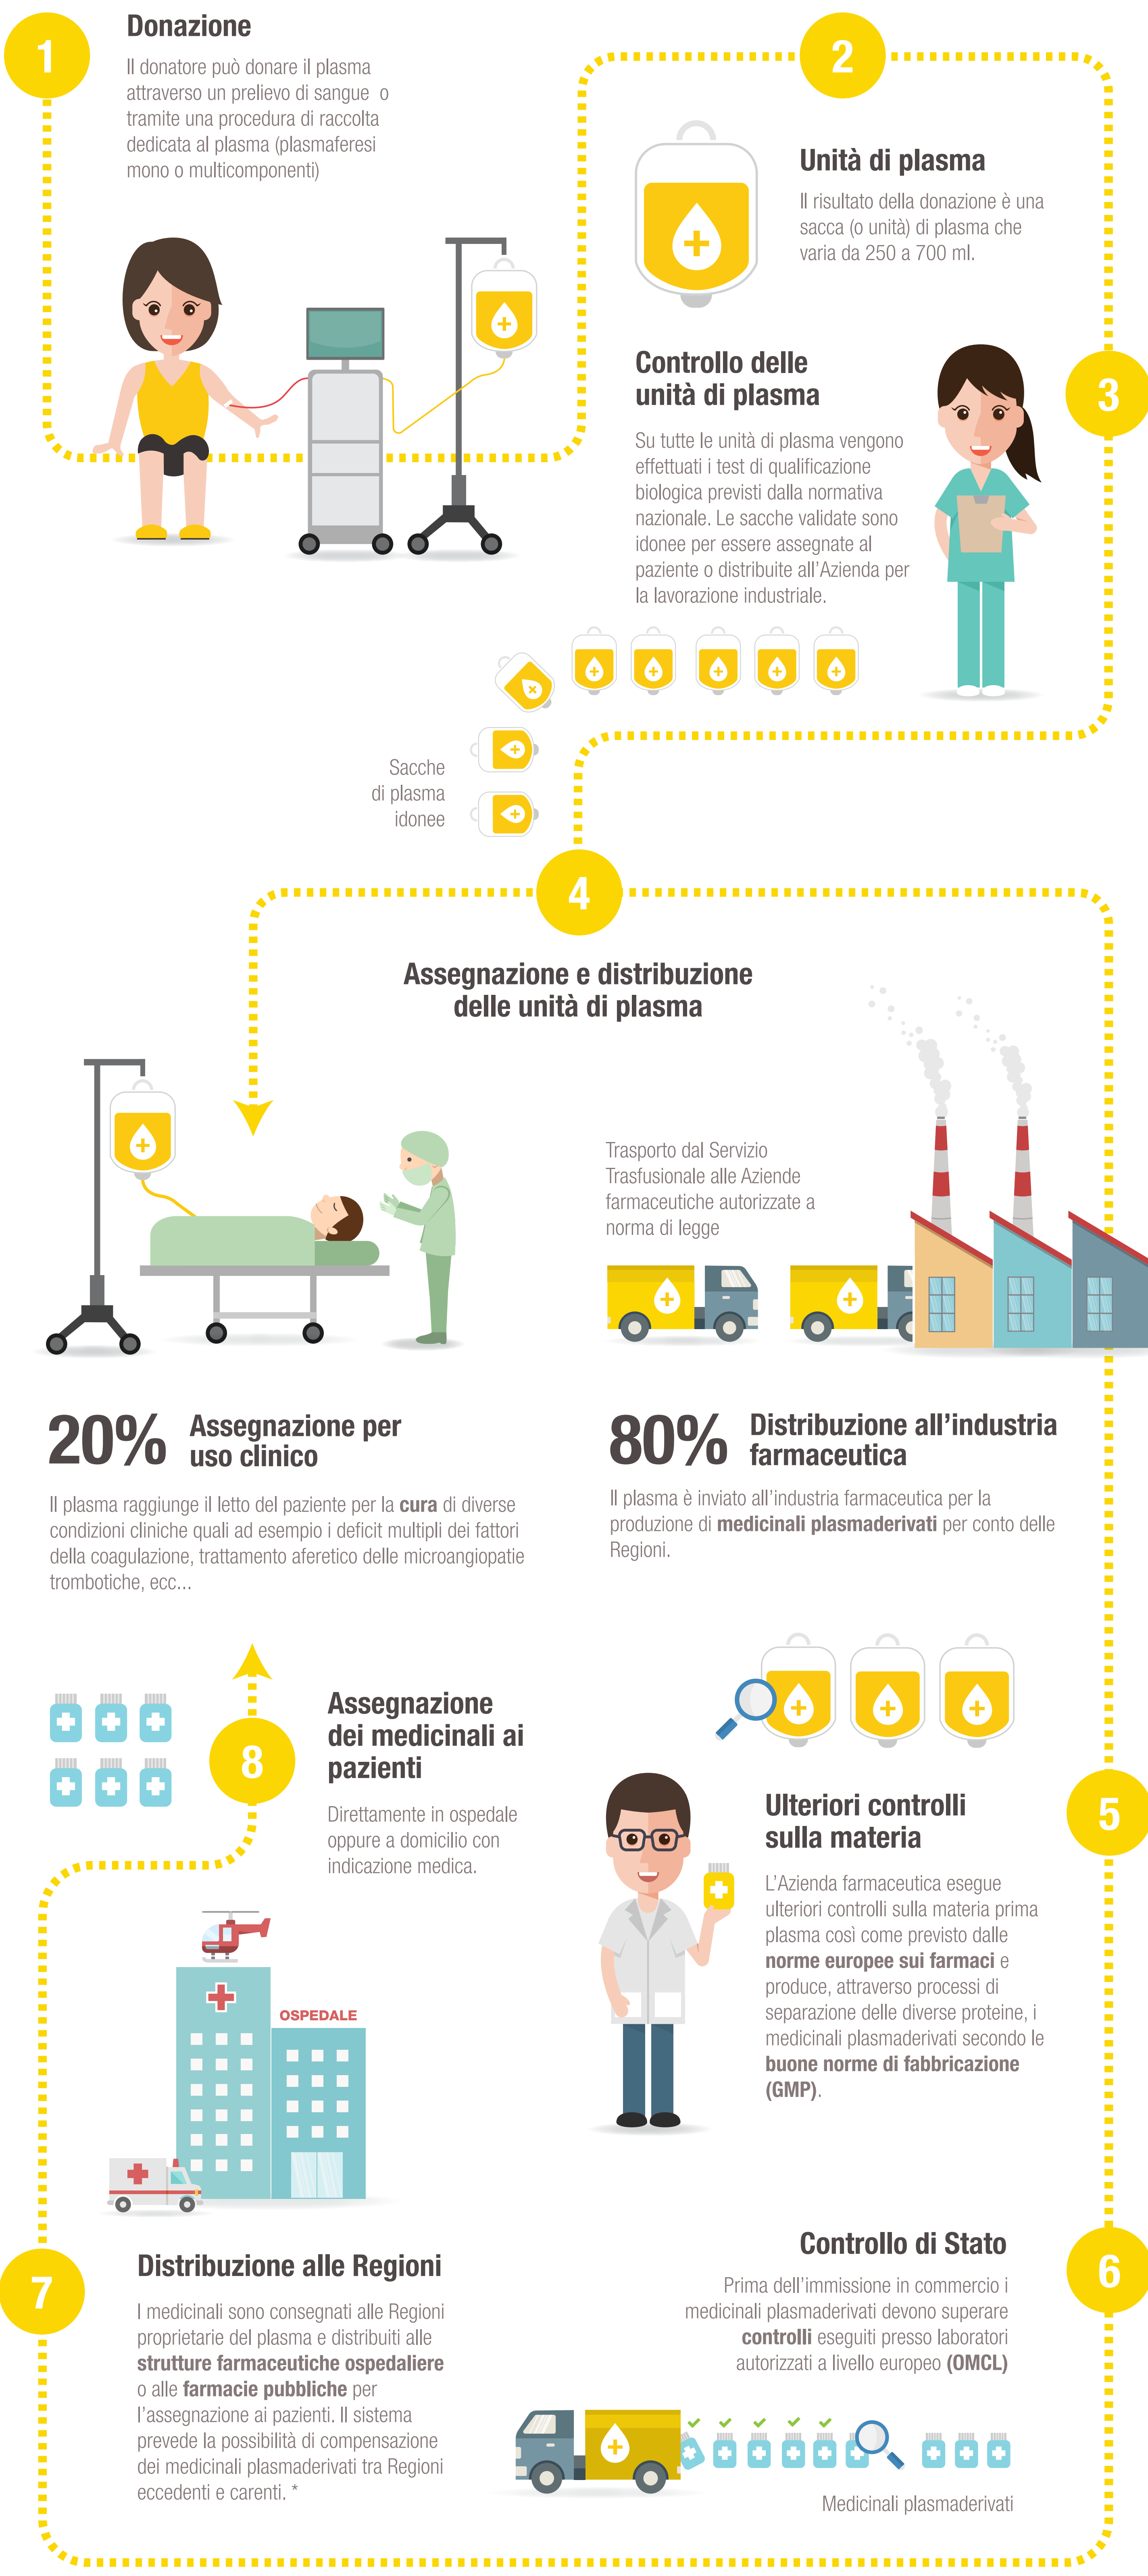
1

Donazione

Il donatore può donare il plasma attraverso un prelievo di sangue o tramite una procedura di raccolta dedicata al plasma (plasmaferesi mono o multicomponenti)

2

Unità di plasma

Il risultato della donazione è una sacca (o unità) di plasma che varia da 250 a 700 ml.

Controllo delle unità di plasma

Su tutte le unità di plasma vengono effettuati i test di qualificazione biologica previsti dalla normativa nazionale. Le sacche validate sono idonee per essere assegnate al paziente o distribuite all'Azienda per la lavorazione industriale.

3

Sacche di plasma idonee

4

Assegnazione e distribuzione delle unità di plasma

Trasporto dal Servizio Trasfusionale alle Aziende farmaceutiche autorizzate a norma di legge

20% Assegnazione per uso clinico

Il plasma raggiunge il letto del paziente per la **cura** di diverse condizioni cliniche quali ad esempio i deficit multipli dei fattori della coagulazione, trattamento aferetico delle microangiopatie trombotiche, ecc...

80% Distribuzione all'industria farmaceutica

Il plasma è inviato all'industria farmaceutica per la produzione di **medicinali plasmaderivati** per conto delle Regioni.

8

Assegnazione dei medicinali ai pazienti

Direttamente in ospedale oppure a domicilio con indicazione medica.

Ulteriori controlli sulla materia

L'Azienda farmaceutica esegue ulteriori controlli sulla materia prima plasma così come previsto dalle **norme europee sui farmaci** e produce, attraverso processi di separazione delle diverse proteine, i medicinali plasmaderivati secondo le **buone norme di fabbricazione (GMP)**.

5

OSPEDALE

Distribuzione alle Regioni

I medicinali sono consegnati alle Regioni proprietarie del plasma e distribuiti alle **strutture farmaceutiche ospedaliere** o alle **farmacie pubbliche** per l'assegnazione ai pazienti. Il sistema prevede la possibilità di compensazione dei medicinali plasmaderivati tra Regioni eccedenti e carenti. *

7

Controllo di Stato

Prima dell'immissione in commercio i medicinali plasmaderivati devono superare **controlli** eseguiti presso laboratori autorizzati a livello europeo **(OMCL)**

6

Medicinali plasmaderivati